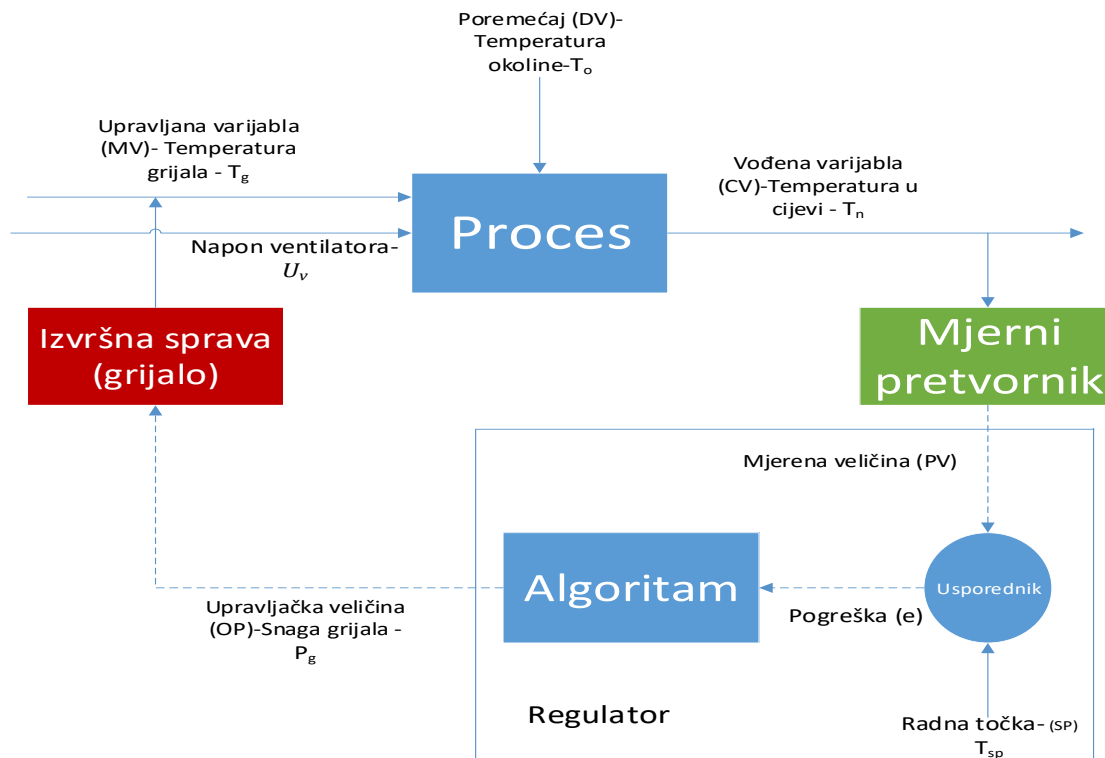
Poremećaj (DV)-Temperatura okoline-T$_o$

Upravljana varijabla (MV)- Temperatura grijala - T$_g$

Vođena varijabla (CV)-Temperatura u cijevi - T$_n$

Proces

Napon ventilatora-$U_v$

Izvršna sprava (grijalo)

Mjerni pretvornik

Mjerena veličina (PV)

Algoritam

Usporednik

Pogreška (e)

Upravljačka veličina (OP)-Snaga grijala - P$_g$

Regulator

Radna točka- (SP) T$_{sp}$